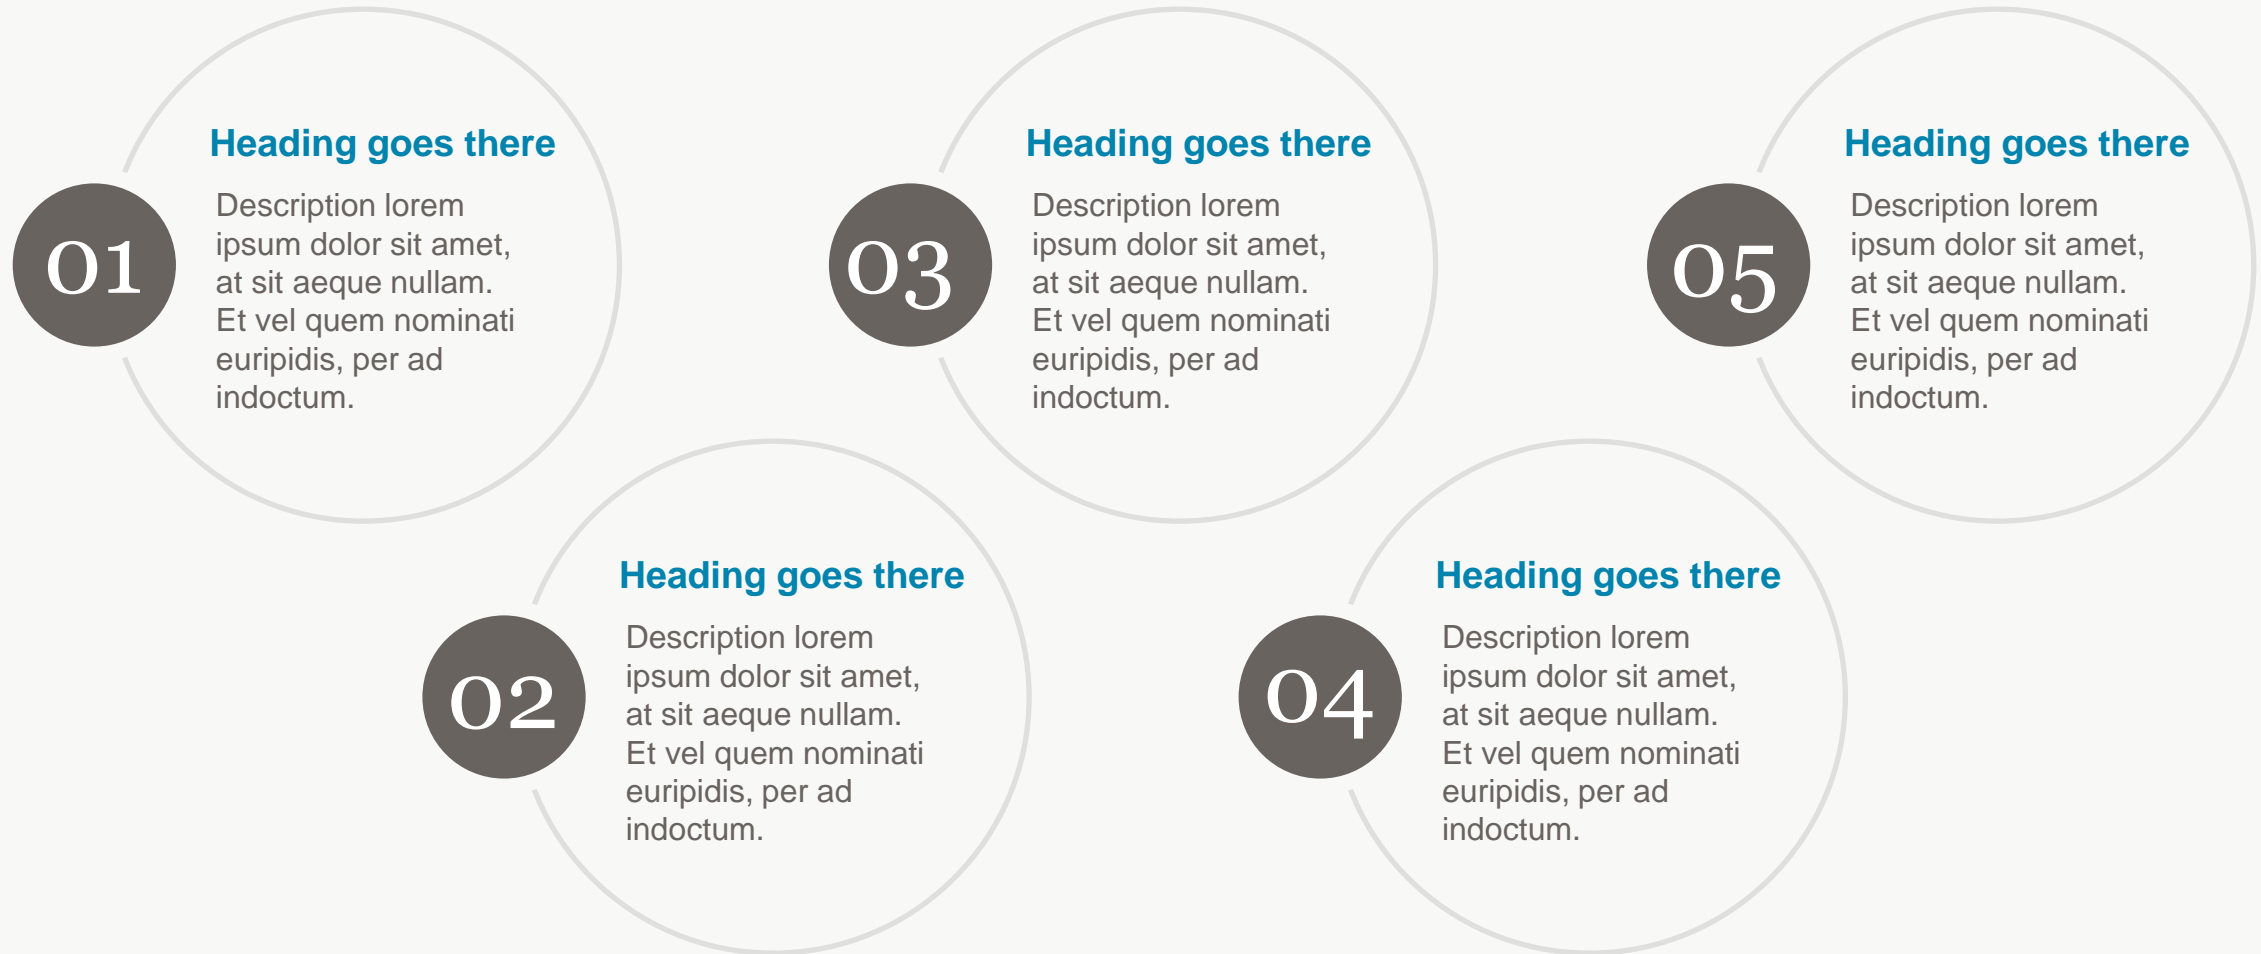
01

Heading goes there

Description lorem ipsum dolor sit amet, at sit aeque nullam. Et vel quem nominati euripidis, per ad indoctum.

02

Heading goes there

Description lorem ipsum dolor sit amet, at sit aeque nullam. Et vel quem nominati euripidis, per ad indoctum.

03

Heading goes there

Description lorem ipsum dolor sit amet, at sit aeque nullam. Et vel quem nominati euripidis, per ad indoctum.

04

Heading goes there

Description lorem ipsum dolor sit amet, at sit aeque nullam. Et vel quem nominati euripidis, per ad indoctum.

05

Heading goes there

Description lorem ipsum dolor sit amet, at sit aeque nullam. Et vel quem nominati euripidis, per ad indoctum.